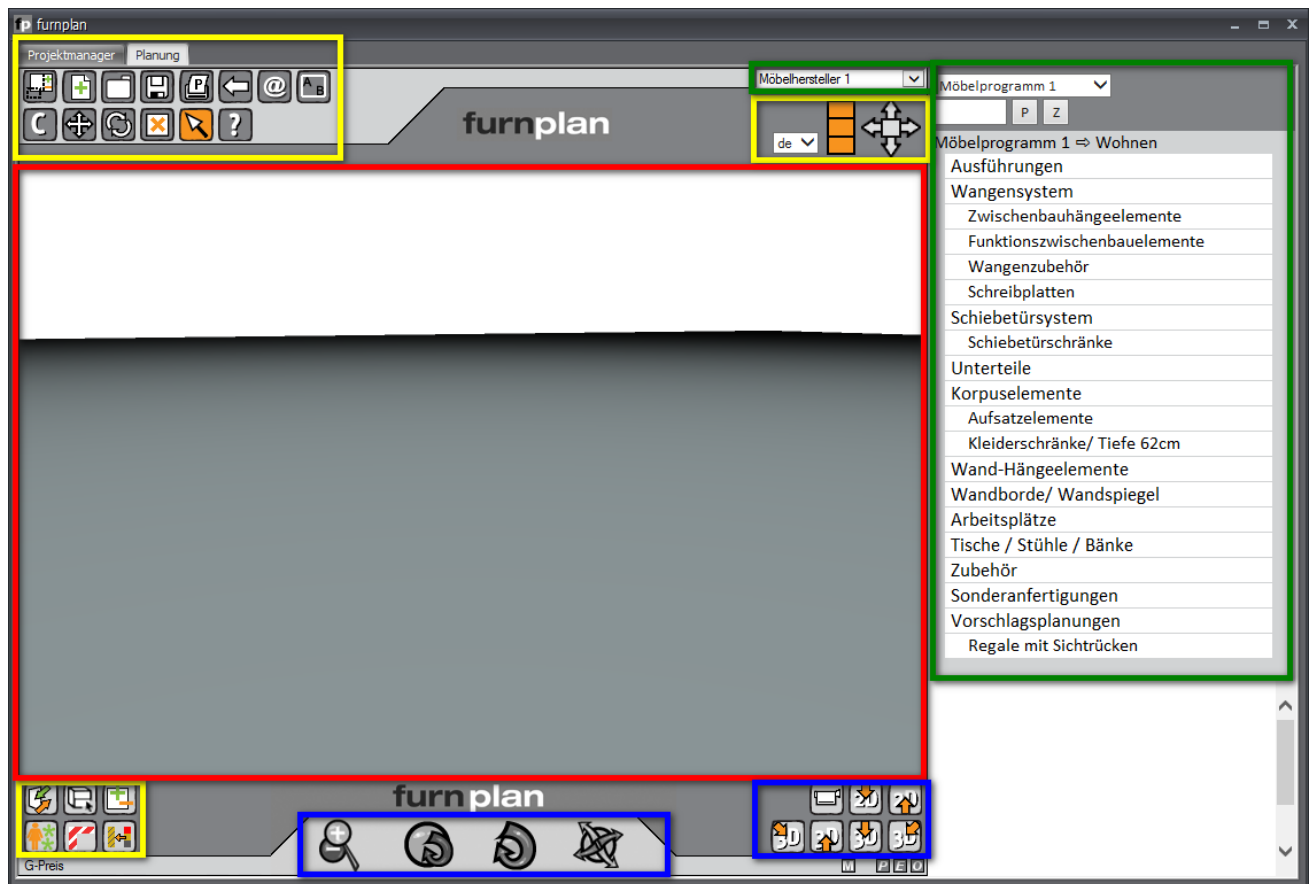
furnplan

Projektmanager Planung

@

furnplan

Möbelhersteller 1

de

Möbelprogramm 1

P Z

Möbelprogramm 1 ⇨ Wohnen

Ausführungen
Wangensystem
Zwischenbauhängeelemente
Funktionszwischenbauelemente
Wangenzubehör
Schreibplatten
Schiebetürsystem
Schiebetürschränke
Unterteile
Korpuselemente
Aufsatzelemente
Kleiderschränke/ Tiefe 62cm
Wand-Hängeelemente
Wandborde/ Wandspiegel
Arbeitsplätze
Tische / Stühle / Bänke
Zubehör
Sonderanfertigungen
Vorschlagsplanungen
Regale mit Sichtrücken

furnplan

2D 2D 3D 2D 3D 3D

G-Preis

M P E O